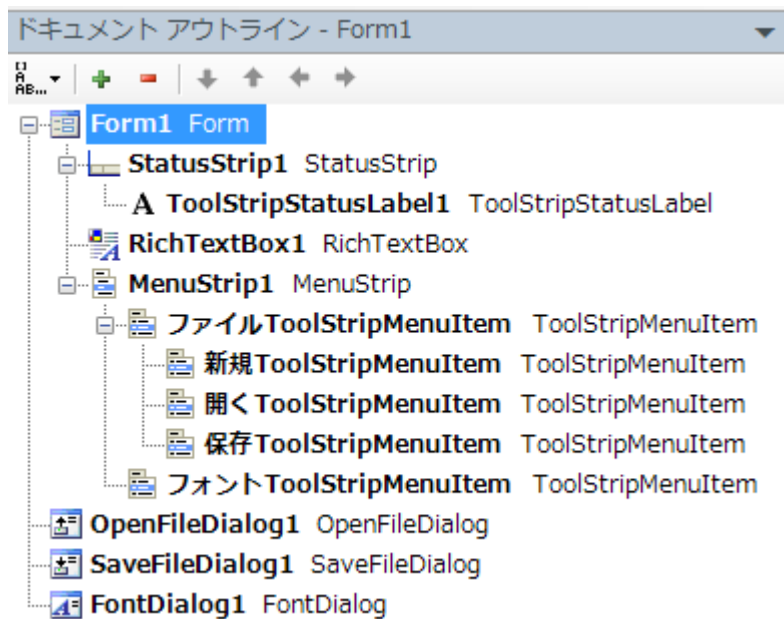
ドキュメント アウトライン - Form1

Form1 Form
StatusStrip1 StatusStrip
A ToolStripStatusLabel1 ToolStripStatusLabel
RichTextBox1 RichTextBox
MenuStrip1 MenuStrip
ファイルToolStripMenuItem ToolStripMenuItem
新規ToolStripMenuItem ToolStripMenuItem
開くToolStripMenuItem ToolStripMenuItem
保存ToolStripMenuItem ToolStripMenuItem
フォントToolStripMenuItem ToolStripMenuItem
OpenFileDialog1 OpenFileDialog
SaveFileDialog1 SaveFileDialog
FontDialog1 FontDialog